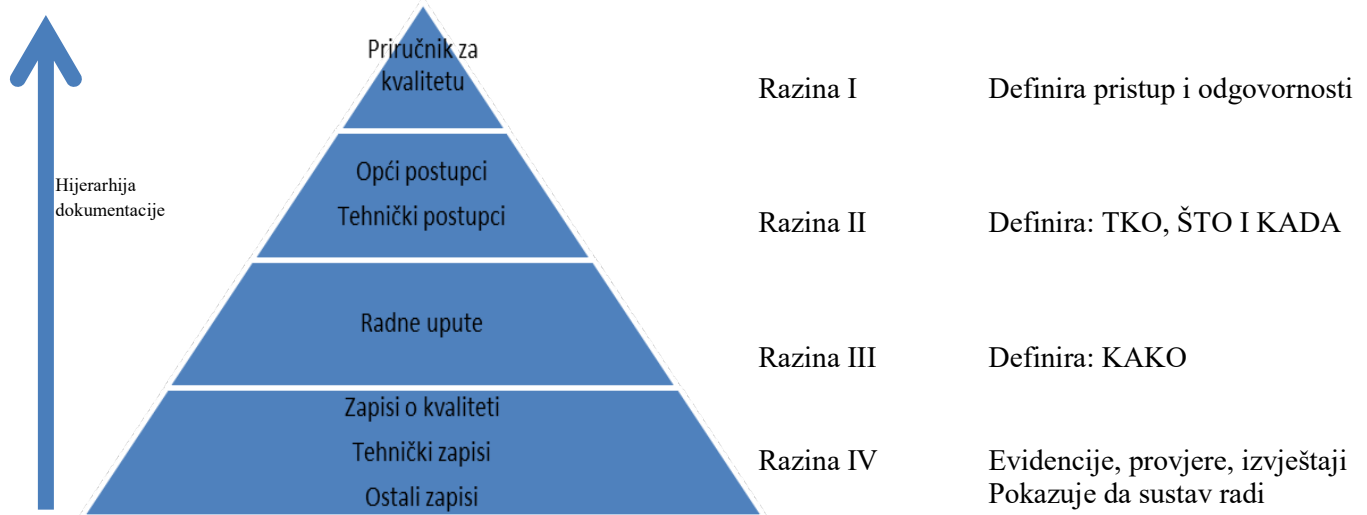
Hijerarhija dokumentacije

Priručnik za kvalitetu

Opći postupci
Tehnički postupci

Radne upute

Zapisi o kvaliteti
Tehnički zapisi
Ostali zapisi

Razina I Definira pristup i odgovornosti

Razina II Definira: TKO, ŠTO I KADA

Razina III Definira: KAKO

Razina IV Evidencije, provjere, izvještaji
Pokazuje da sustav radi